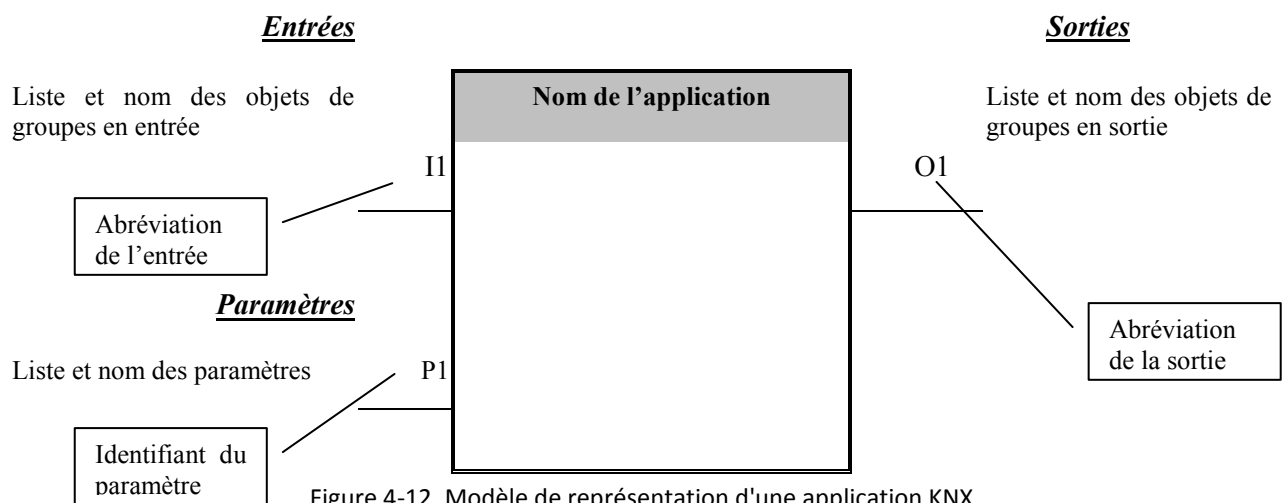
Entrées

Sorties

Liste et nom des objets de groupes en entrée

Nom de l’application

Liste et nom des objets de groupes en sortie

I1

O1

Abréviation de l’entrée

Paramètres

Abréviation de la sortie

Liste et nom des paramètres

P1

Identifiant du paramètre

Figure 4-12 Modèle de représentation d'une application KNX